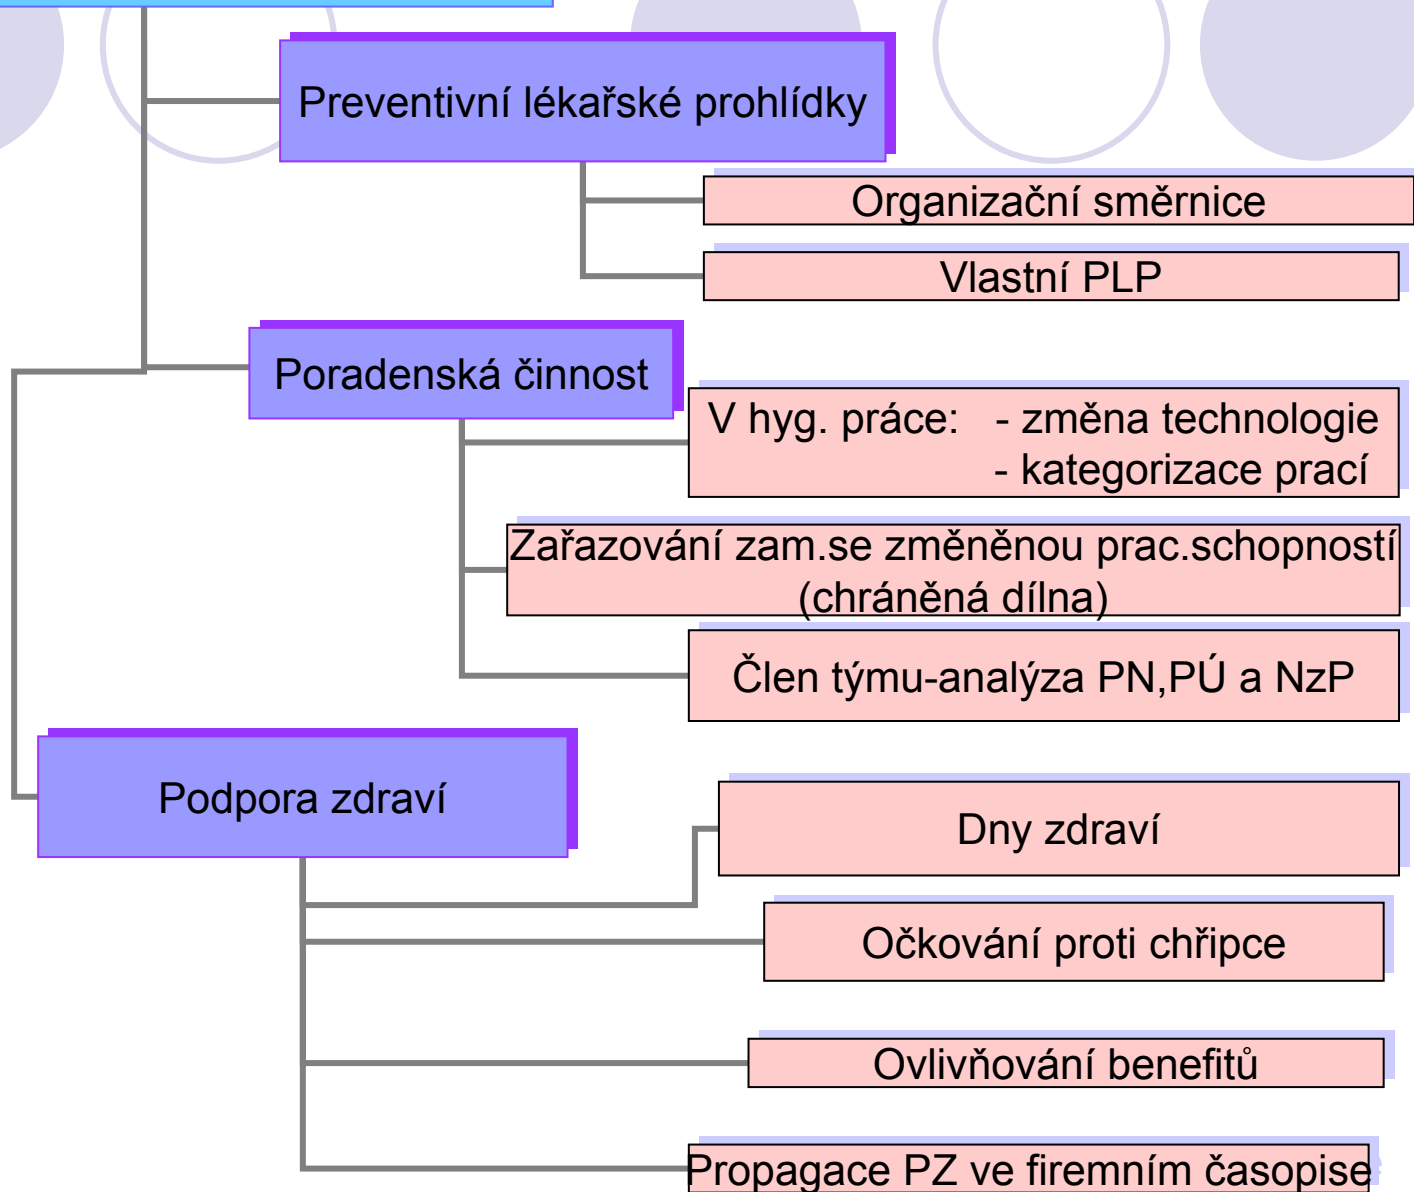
Preventivní lékařské prohlídky

Organizační směrnice

Vlastní PLP

Poradenská činnost

V hyg. práce: - změna technologie
- kategorizace prací

Zařazování zam.se změněnou prac.schopností (chráněná dílna)

Člen týmu-analýza PN,PÚ a NzP

Podpora zdraví

Dny zdraví

Očkování proti chřipce

Ovlivňování benefitů

Propagace PZ ve firemním časopise